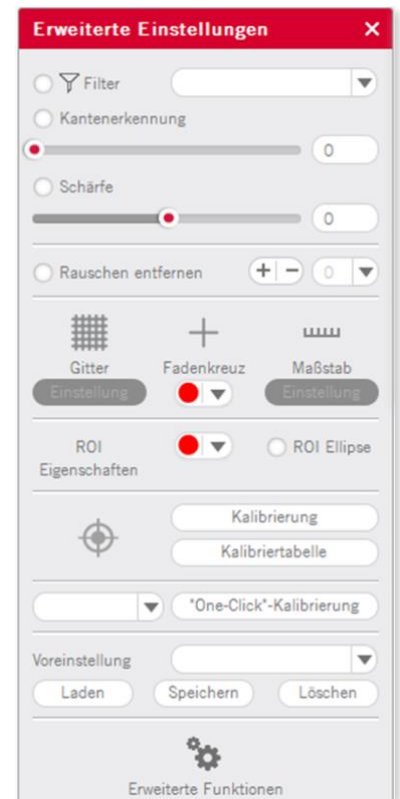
Erweiterte Einstellungen ✕

Filter

Kantenerkennung

0

Schärfe

0

Rauschen entfernen + − 0

Gitter
Einstellung

Fadenkreuz

Maßstab
Einstellung

ROI Eigenschaften

ROI Ellipse

Kalibrierung

Kalibriertabelle

"One-Click"-Kalibrierung

Voreinstellung

Laden Speichern Löschen

Erweiterte Funktionen